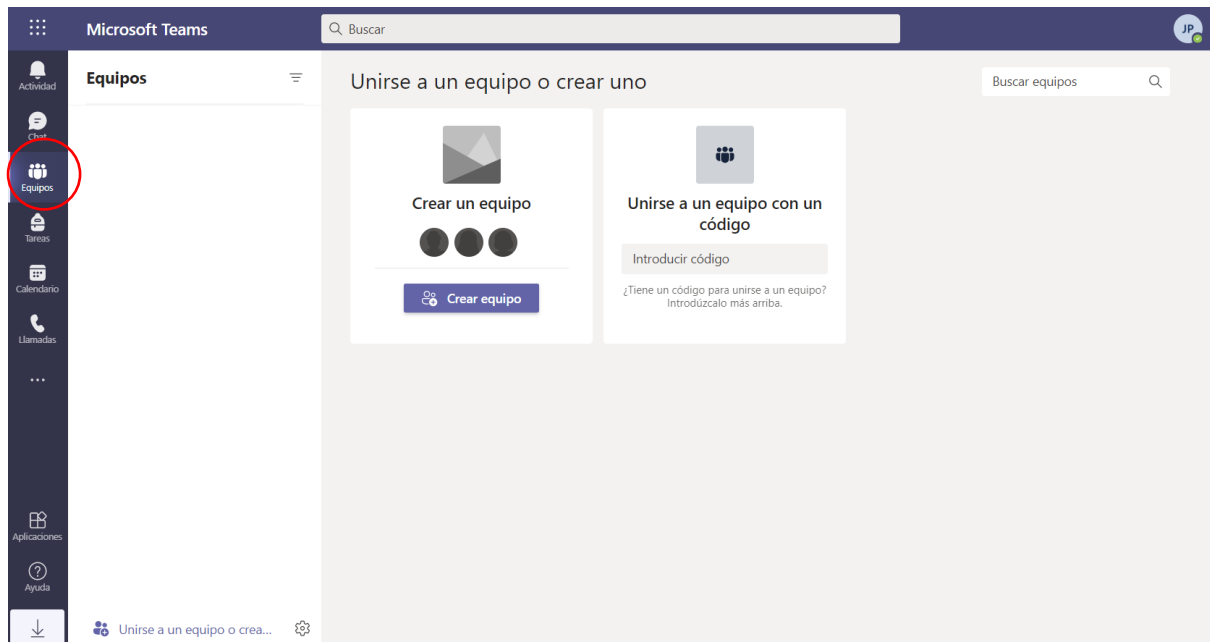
Microsoft Teams

Buscar

JP

Actividad

Chat

Equipos

Tareas

Calendario

Llamadas

...

Aplicaciones

Ayuda

Equipos

Unirse a un equipo o crea...

Unirse a un equipo o crear uno

Buscar equipos

Crear un equipo

Crear equipo

Unirse a un equipo con un código

Introducir código

¿Tiene un código para unirse a un equipo? Introdúzcalo más arriba.